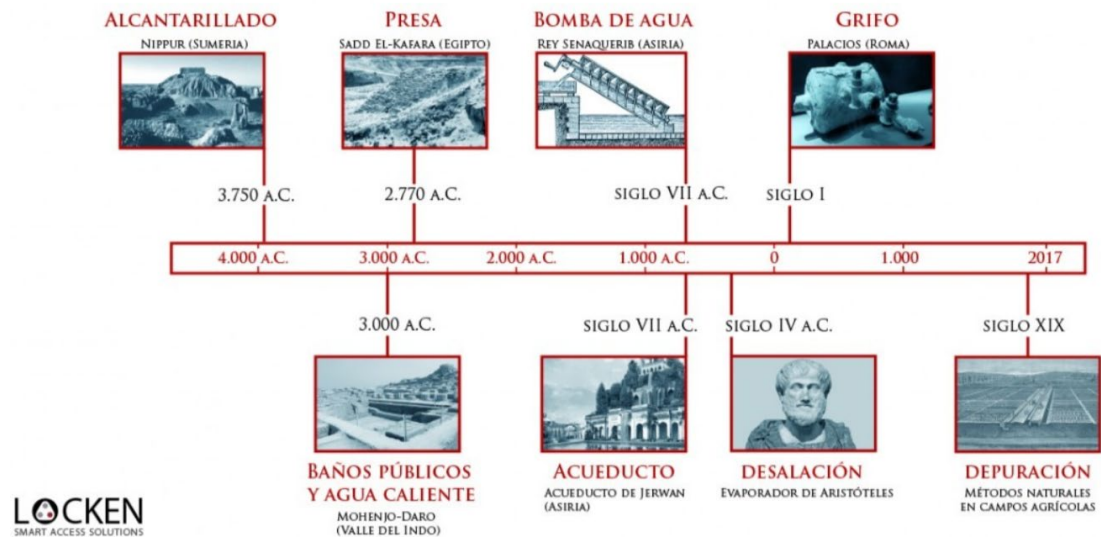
ALCANTARILLADO
NIPPUR (SUMERIA)

PRESA
SADD EL-KAFARA (EGIPTO)

BOMBA DE AGUA
REY SENAQUERIB (ASIRIA)

GRIFO
PALACIOS (ROMA)

3.750 A.C.

2.770 A.C.

SIGLO VII A.C.

SIGLO I

4.000 A.C.

3.000 A.C.

2.000 A.C.

1.000 A.C.

0

1.000

2017

3.000 A.C.

SIGLO VII A.C.

SIGLO IV A.C.

SIGLO XIX

BAÑOS PÚBLICOS Y AGUA CALIENTE
MOHENJO-DARO (VALLE DEL INDO)

ACUEDUCTO
ACUEDUCTO DE JERWAN (ASIRIA)

DESALACIÓN
EVAPORADOR DE ARISTÓTELES

DEPURACIÓN
MÉTODOS NATURALES EN CAMPOS AGRÍCOLAS

LOCKEN
SMART ACCESS SOLUTIONS